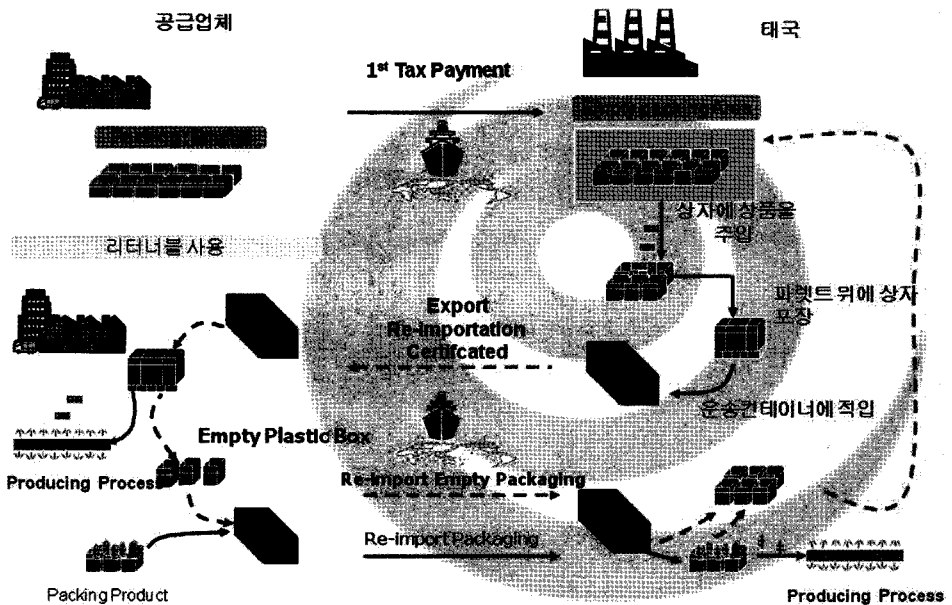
공급업체

태국

1st Tax Payment

리터너블 사용

상자에 상품을 주입

파렛트 위에 상자 포장

Export Re-importation Certificated

운송컨테이너에 적입

Empty Plastic Box

Producing Proces

Re-import Empty Packaging

Re-import Packaging

Packing Product

Producing Process